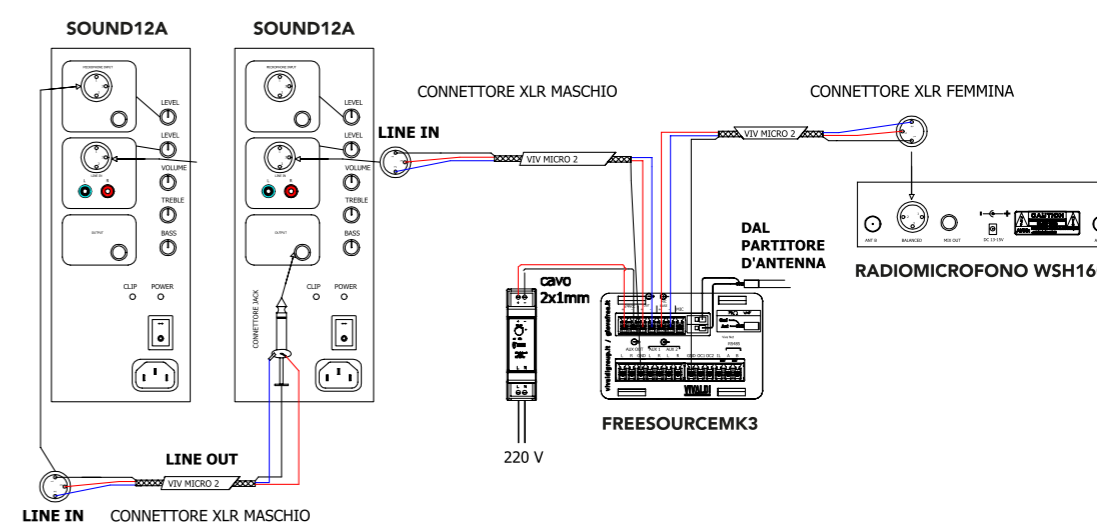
SOUND12A

SOUND12A

LEVEL

LEVEL

VOLUME

TREBLE

BASS

CLIP

POWER

LEVEL

LEVEL

VOLUME

TREBLE

BASS

CLIP

POWER

CONNETTORE JACK

CONNETTORE XLR MASCHIO

LINE IN

VIV MICRO 2

CONNETTORE XLR FEMMINA

VIV MICRO 2

RADIOMICROFONO WSH16

DAL PARTITORE D'ANTENNA

cavo 2x1mm

FREESOURCEMK3

220 V

LINE OUT

VIV MICRO 2

LINE IN

CONNETTORE XLR MASCHIO